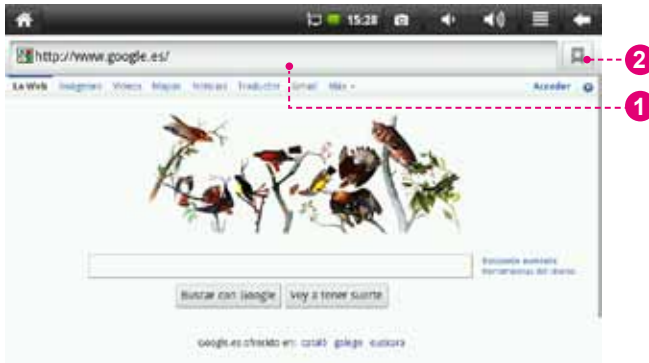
15:28

http://www.google.es/

La Web Imágenes Videos Maps Noticias Traductor Gmail Más

Acceder

2

1

Búsqueda avanzada
Herramientas del idioma

Buscar con Google Voy a tener suerte

Google.es ofrecido en: català galego euskara